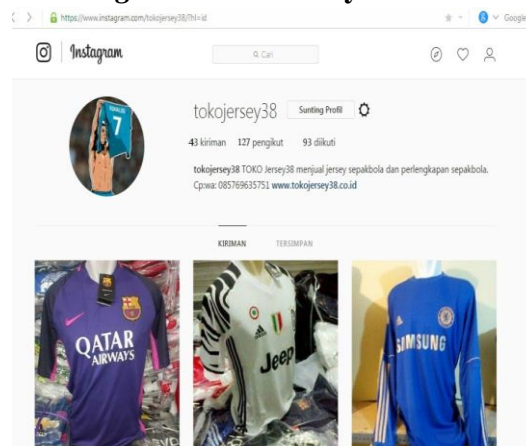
https://www.instagram.com/tokojersey38/?hl=id

Google

Instagram

Cari

tokojersey38 Sunting Profil

43 kiriman 127 pengikut 93 diikuti

tokojersey38 TOKO Jersey38 menjual jersey sepakbola dan perlengkapan sepakbola. Cp:wa: 085769635751 www.tokojersey38.co.id

KIRIMAN TERSIMPAN

RONALDO 7

QATAR AIRWAYS

Jeep

SAMSUNG